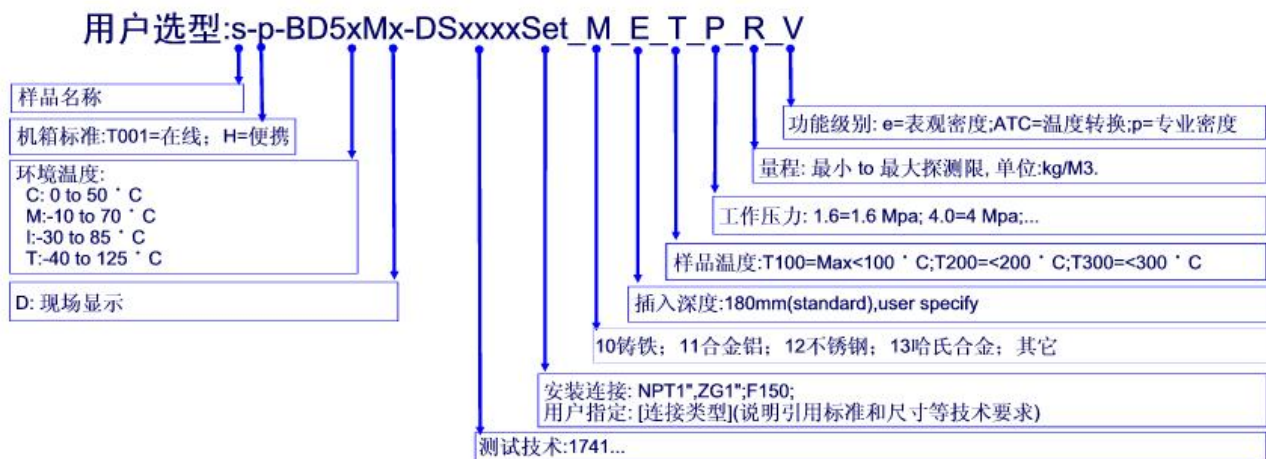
用户选型:s-p-BD5xMx-DSxxxxSet_M_E_T_P_R_V

样品名称

机箱标准:T001=在线；H=便携

环境温度:
C: 0 to 50 ˚C
M:-10 to 70 ˚C
I:-30 to 85 ˚C
T:-40 to 125 ˚C

D: 现场显示

功能级别: e=表观密度;ATC=温度转换;p=专业密度

量程: 最小 to 最大探测限, 单位:kg/M3.

工作压力: 1.6=1.6 Mpa; 4.0=4 Mpa;...

样品温度:T100=Max<100 ˚C;T200=<200 ˚C;T300=<300 ˚C

插入深度:180mm(standard),user specify

10铸铁；11合金铝；12不锈钢；13哈氏合金；其它

安装连接: NPT1",ZG1";F150;
用户指定: [连接类型](说明引用标准和尺寸等技术要求)

测试技术:1741...